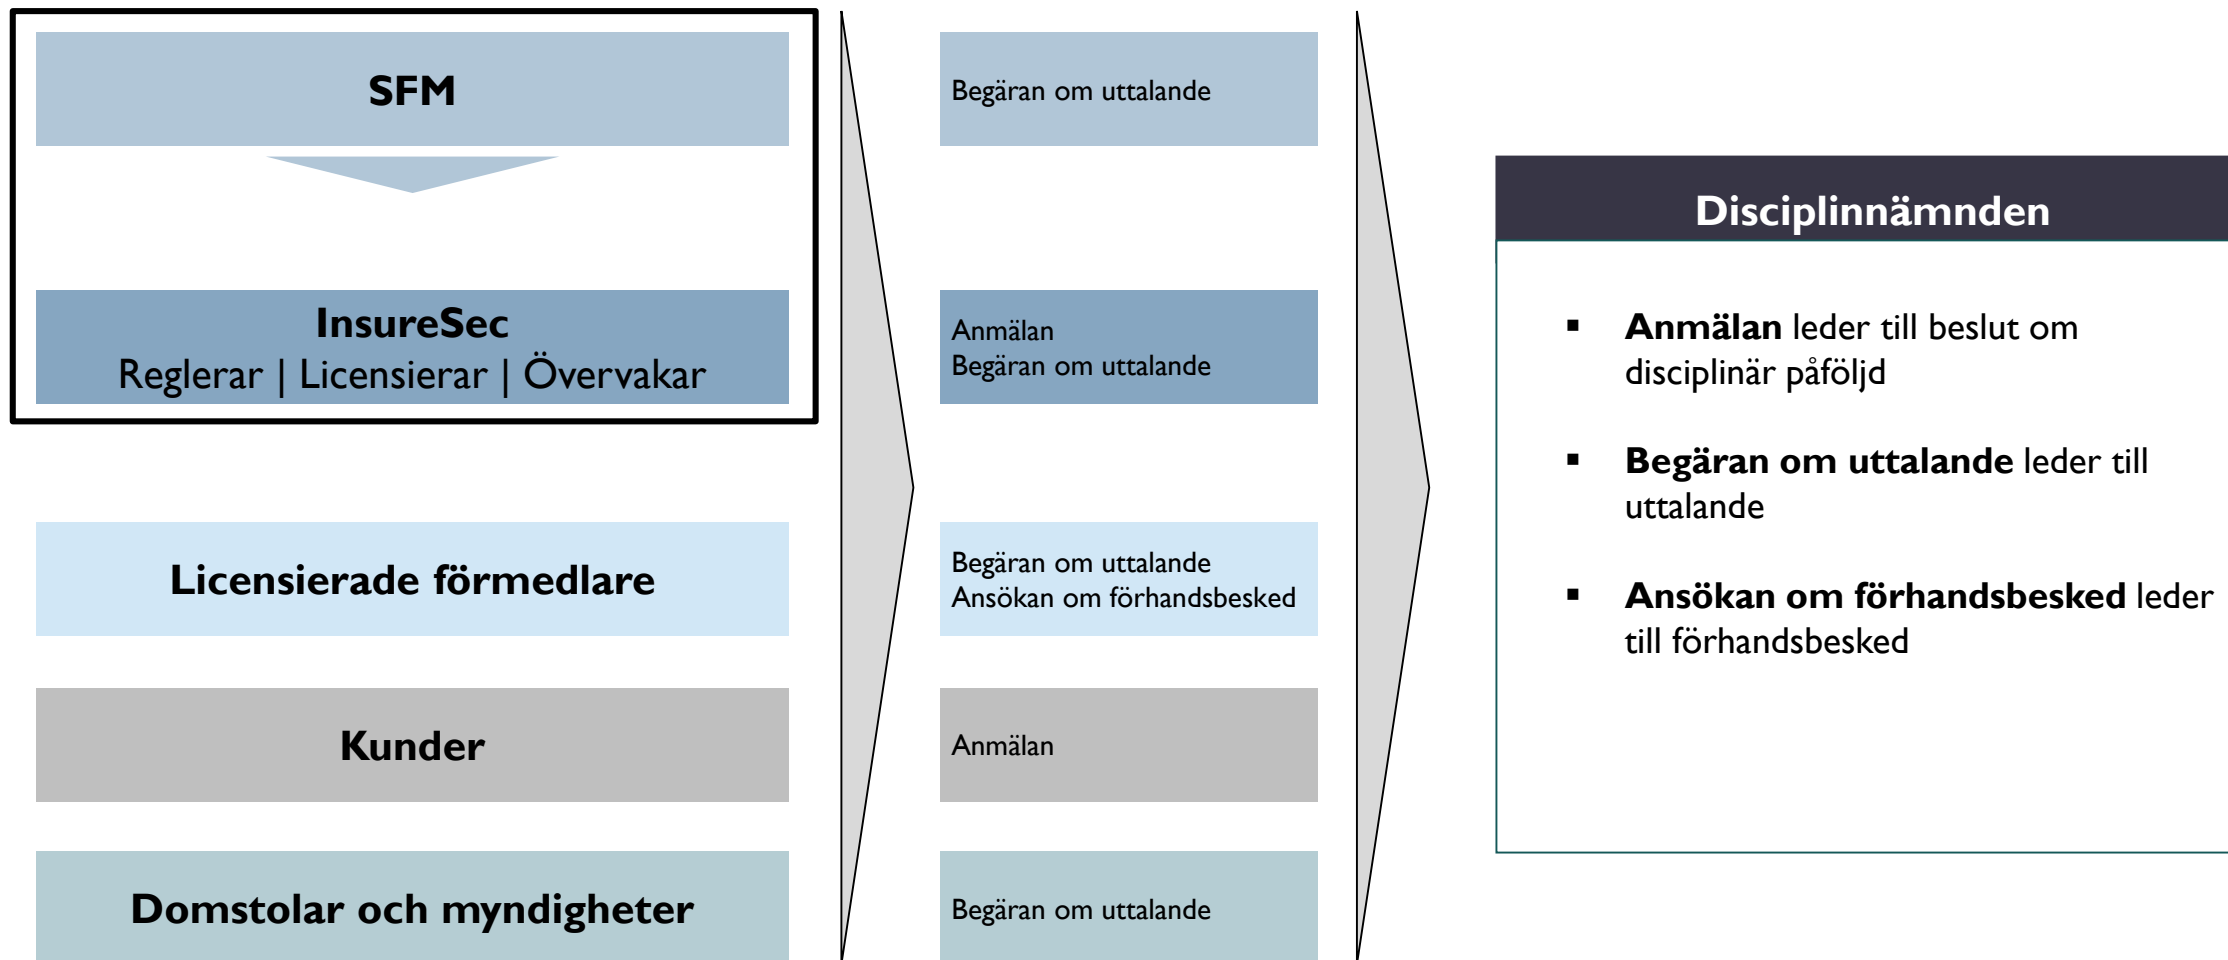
SFM

InsureSec
Reglerar | Licensierar | Övervakar

Licensierade förmedlare

Kunder

Domstolar och myndigheter

Begäran om uttalande

Anmälan
Begäran om uttalande

Begäran om uttalande
Ansökan om förhandsbesked

Anmälan

Begäran om uttalande

Disciplinnämnden

▪ **Anmälan** leder till beslut om disciplinär påföljd

▪ **Begäran om uttalande** leder till uttalande

▪ **Ansökan om förhandsbesked** leder till förhandsbesked